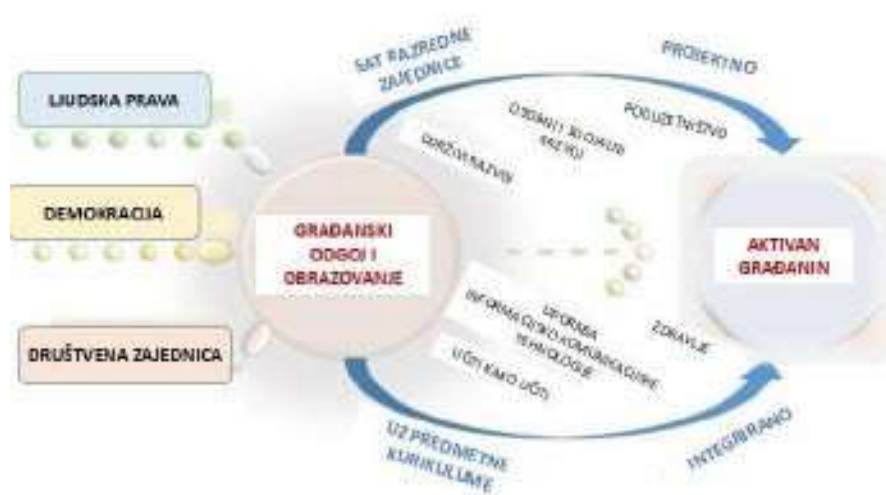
LJUDSKA PRAVA

DEMOKRACIJA

DRUŠTVENA ZAJEDNICA

SAT RAZREDNE ZAJEDNICE

PROJEKTNO

ODRŽIVI RAZVOJ

OSOBNI I SOCIJALNI RAZVOJ

PODUZETNIŠTVO

GRAĐANSKI ODGOJ I OBRAZOVANJE

AKTIVAN GRAĐANIN

UPORABA INFORMACIJSKO-KOMUNIKACIJSKE TEHNOLOGIJE

ZDRAVLJE

UČITI KAKO UČITI

UZ PREDMETNE KURIKULUME

INTEGRIRANO